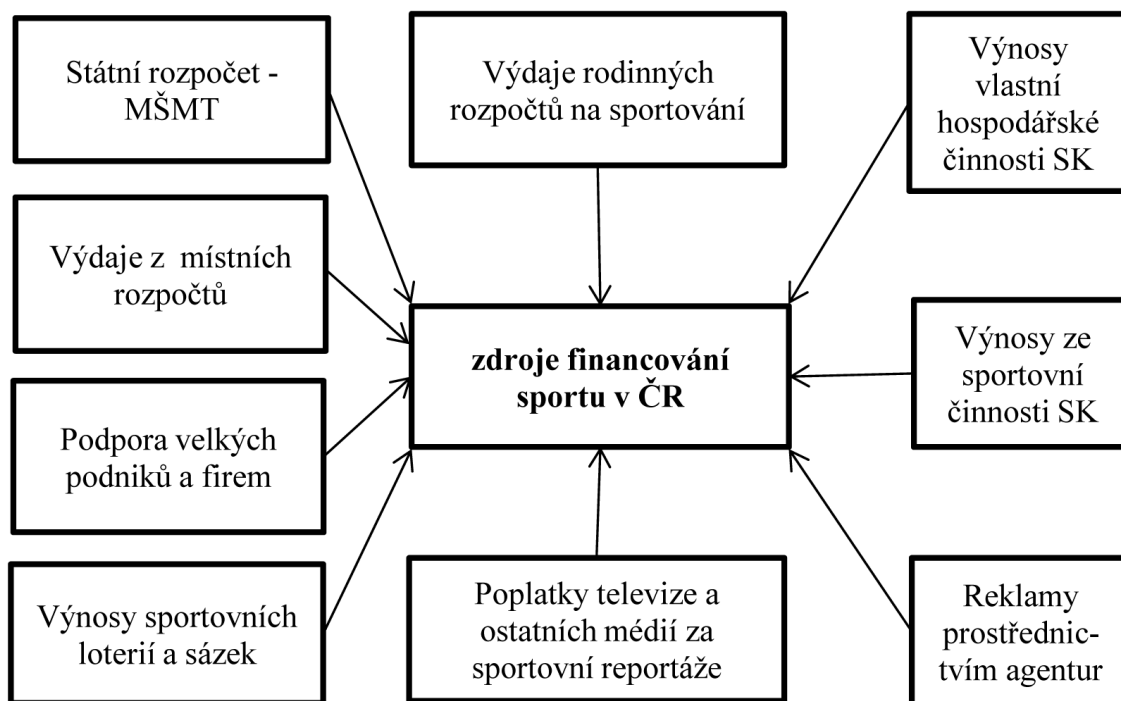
Státní rozpočet - MŠMT

Výdaje rodinných rozpočtů na sportování

Výnosy vlastní hospodářské činnosti SK

Výdaje z místních rozpočtů

zdroje financování sportu v ČR

Výnosy ze sportovní činnosti SK

Podpora velkých podniků a firem

Výnosy sportovních loterií a sázek

Poplatky televize a ostatních médií za sportovní reportáže

Reklamy prostřednictvím agentur